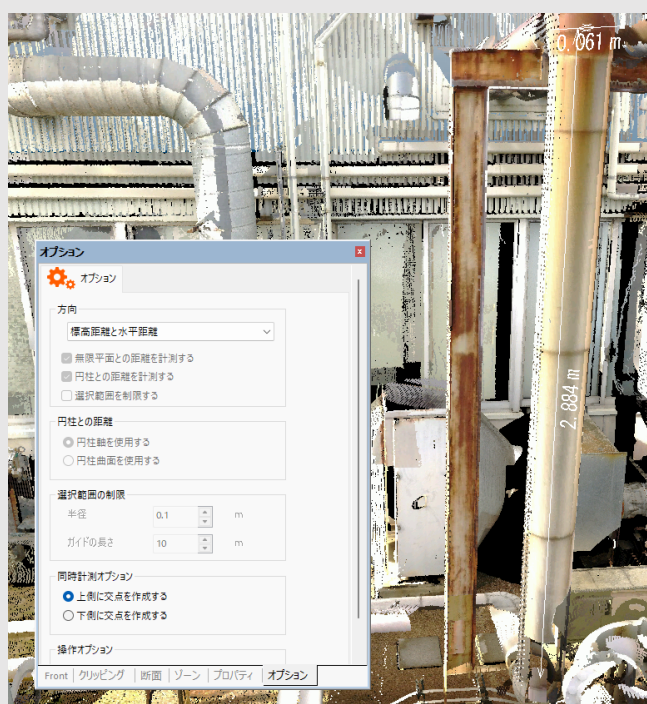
0.061 m

2.884 m

オプション

オプション

方向

標高距離と水平距離

無限平面との距離を計測する

円柱との距離を計測する

選択範囲を制限する

円柱との距離

円柱軸を使用する

円柱曲面を使用する

選択範囲の制限

半径 0.1 m

ガイドの長さ 10 m

同時計測オプション

上側に交点を作成する

下側に交点を作成する

操作オプション

Front クリッピング 断面 ゾーン プロパティ オプション